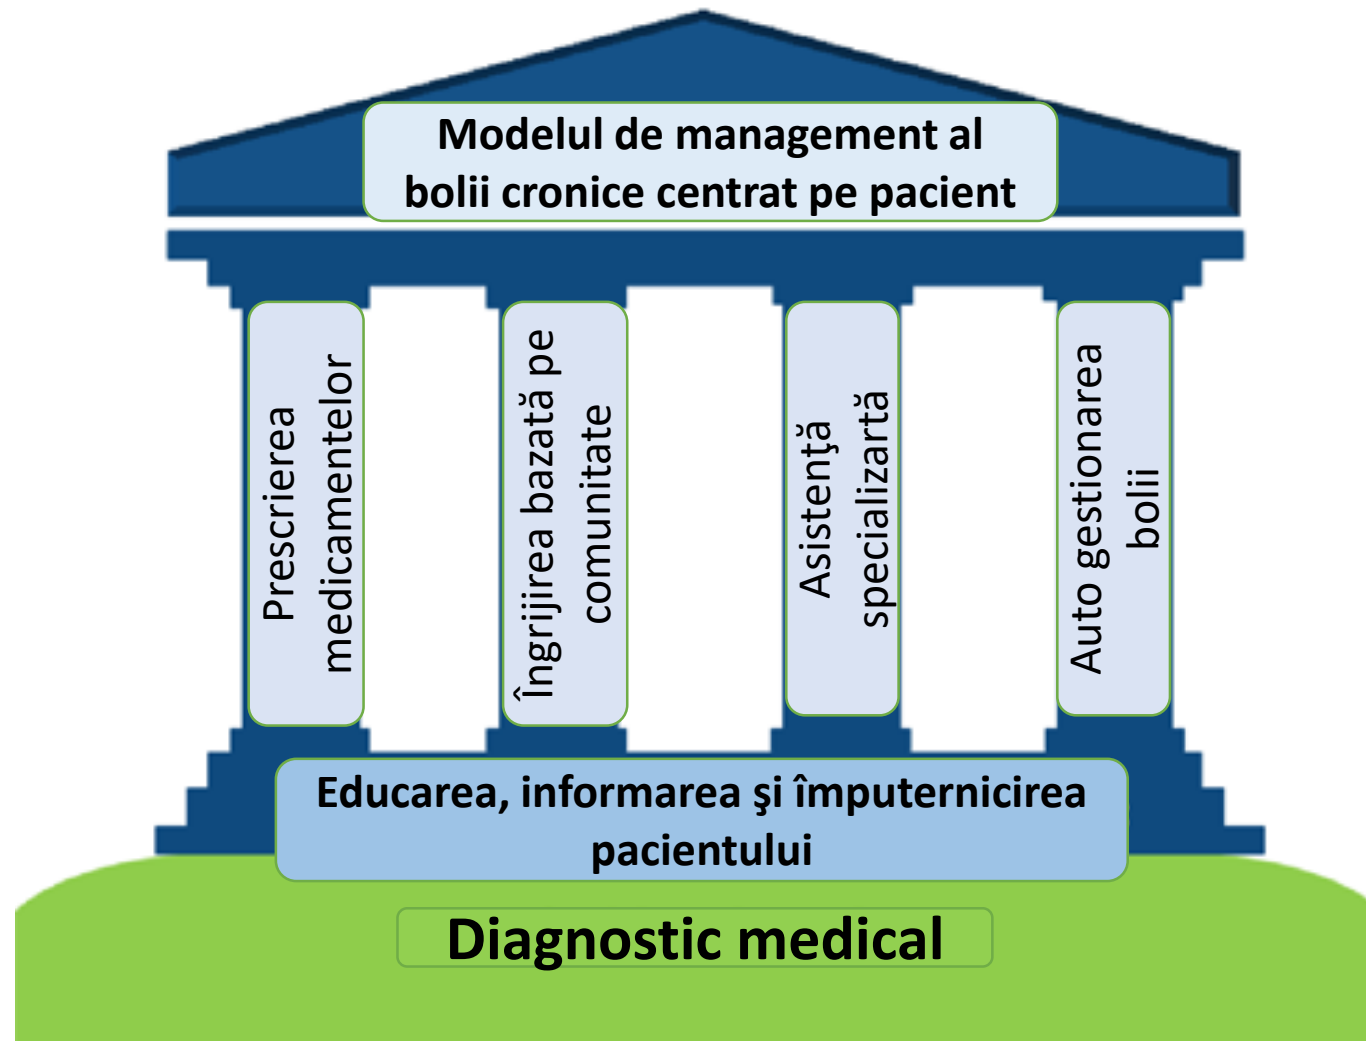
Modelul de management al bolii cronice centrat pe pacient

Prescrierea medicamentelor

Îngrijirea bazată pe comunitate

Asistenţă specializartă

Auto gestionarea bolii

Educarea, informarea şi împuternicirea pacientului

Diagnostic medical